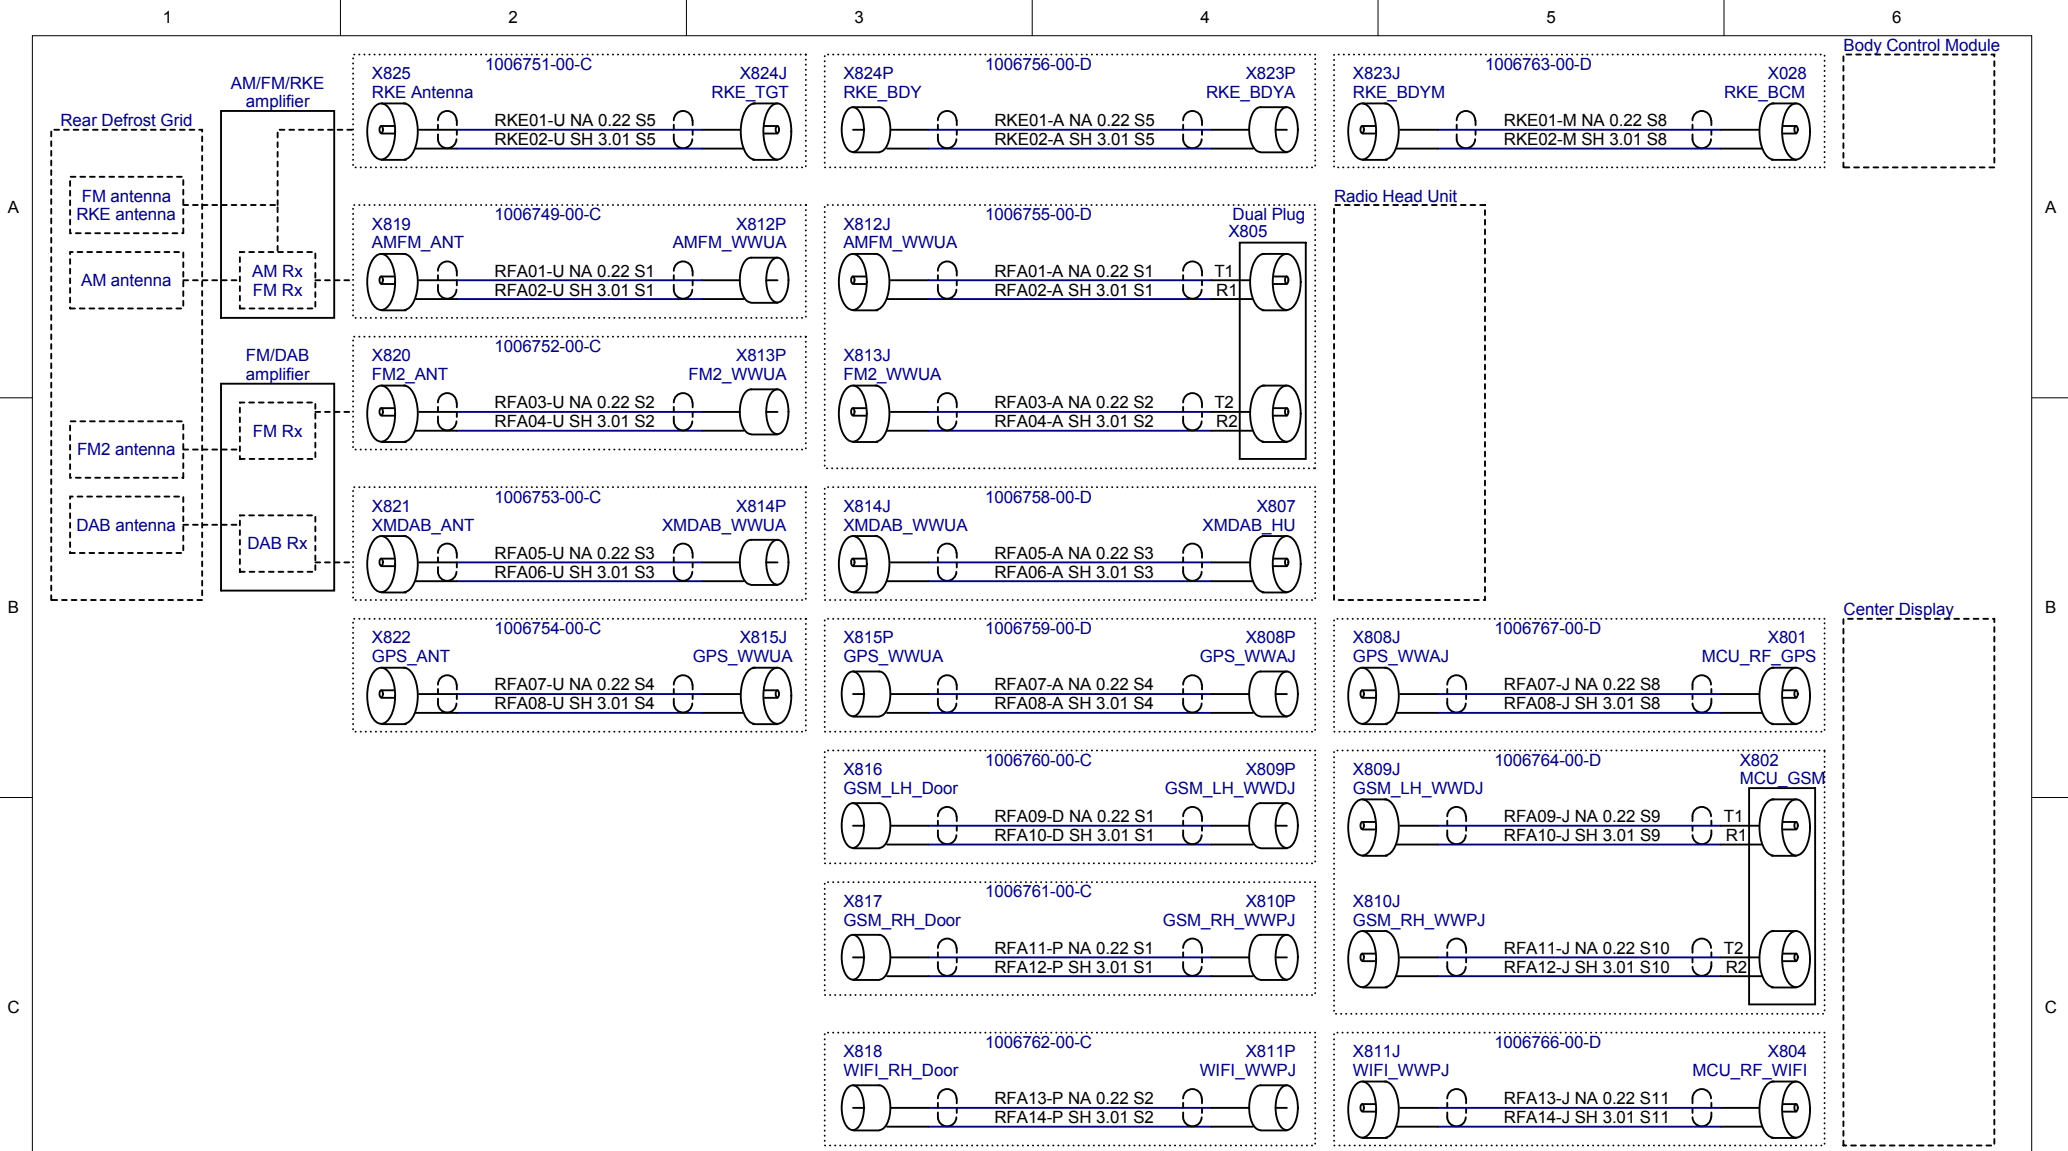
1
2
3
4
5
6

A
B
C

Rear Defrost Grid
FM antenna
RKE antenna
AM antenna
FM2 antenna
DAB antenna

AM/FM/RKE amplifier
AM Rx
FM Rx

FM/DAB amplifier
FM Rx
DAB Rx

1006751-00-C
X825
RKE Antenna
X824J
RKE_TGT
RKE01-U NA 0.22 S5
RKE02-U SH 3.01 S5

1006756-00-D
X824P
RKE_BDY
X823P
RKE_BDYA
RKE01-A NA 0.22 S5
RKE02-A SH 3.01 S5

1006763-00-D
X823J
RKE_BDYM
X028
RKE_BCM
RKE01-M NA 0.22 S8
RKE02-M SH 3.01 S8

Body Control Module

1006749-00-C
X819
AMFM_ANT
X812P
AMFM_WWUA
RFA01-U NA 0.22 S1
RFA02-U SH 3.01 S1

1006755-00-D
X812J
AMFM_WWUA
Dual Plug
X805
RFA01-A NA 0.22 S1
RFA02-A SH 3.01 S1
T1
R1
X813J
FM2_WWUA
RFA03-A NA 0.22 S2
RFA04-A SH 3.01 S2
T2
R2

Radio Head Unit

1006752-00-C
X820
FM2_ANT
X813P
FM2_WWUA
RFA03-U NA 0.22 S2
RFA04-U SH 3.01 S2

1006753-00-C
X821
XMDAB_ANT
X814P
XMDAB_WWUA
RFA05-U NA 0.22 S3
RFA06-U SH 3.01 S3

1006758-00-D
X814J
XMDAB_WWUA
X807
XMDAB_HU
RFA05-A NA 0.22 S3
RFA06-A SH 3.01 S3

1006754-00-C
X822
GPS_ANT
X815J
GPS_WWUA
RFA07-U NA 0.22 S4
RFA08-U SH 3.01 S4

1006759-00-D
X815P
GPS_WWUA
X808P
GPS_WWAJ
RFA07-A NA 0.22 S4
RFA08-A SH 3.01 S4

1006767-00-D
X808J
GPS_WWAJ
X801
MCU_RF_GPS
RFA07-J NA 0.22 S8
RFA08-J SH 3.01 S8

Center Display

1006760-00-C
X816
GSM_LH_Door
X809P
GSM_LH_WWDJ
RFA09-D NA 0.22 S1
RFA10-D SH 3.01 S1

1006764-00-D
X809J
GSM_LH_WWDJ
X802
MCU_GSM
RFA09-J NA 0.22 S9
RFA10-J SH 3.01 S9
T1
R1
X810J
GSM_RH_WWPJ
RFA11-J NA 0.22 S10
RFA12-J SH 3.01 S10
T2
R2

1006761-00-C
X817
GSM_RH_Door
X810P
GSM_RH_WWPJ
RFA11-P NA 0.22 S1
RFA12-P SH 3.01 S1

1006762-00-C
X818
WIFI_RH_Door
X811P
WIFI_WWPJ
RFA13-P NA 0.22 S2
RFA14-P SH 3.01 S2

1006766-00-D
X811J
WIFI_WWPJ
X804
MCU_RF_WIFI
RFA13-J NA 0.22 S11
RFA14-J SH 3.01 S11